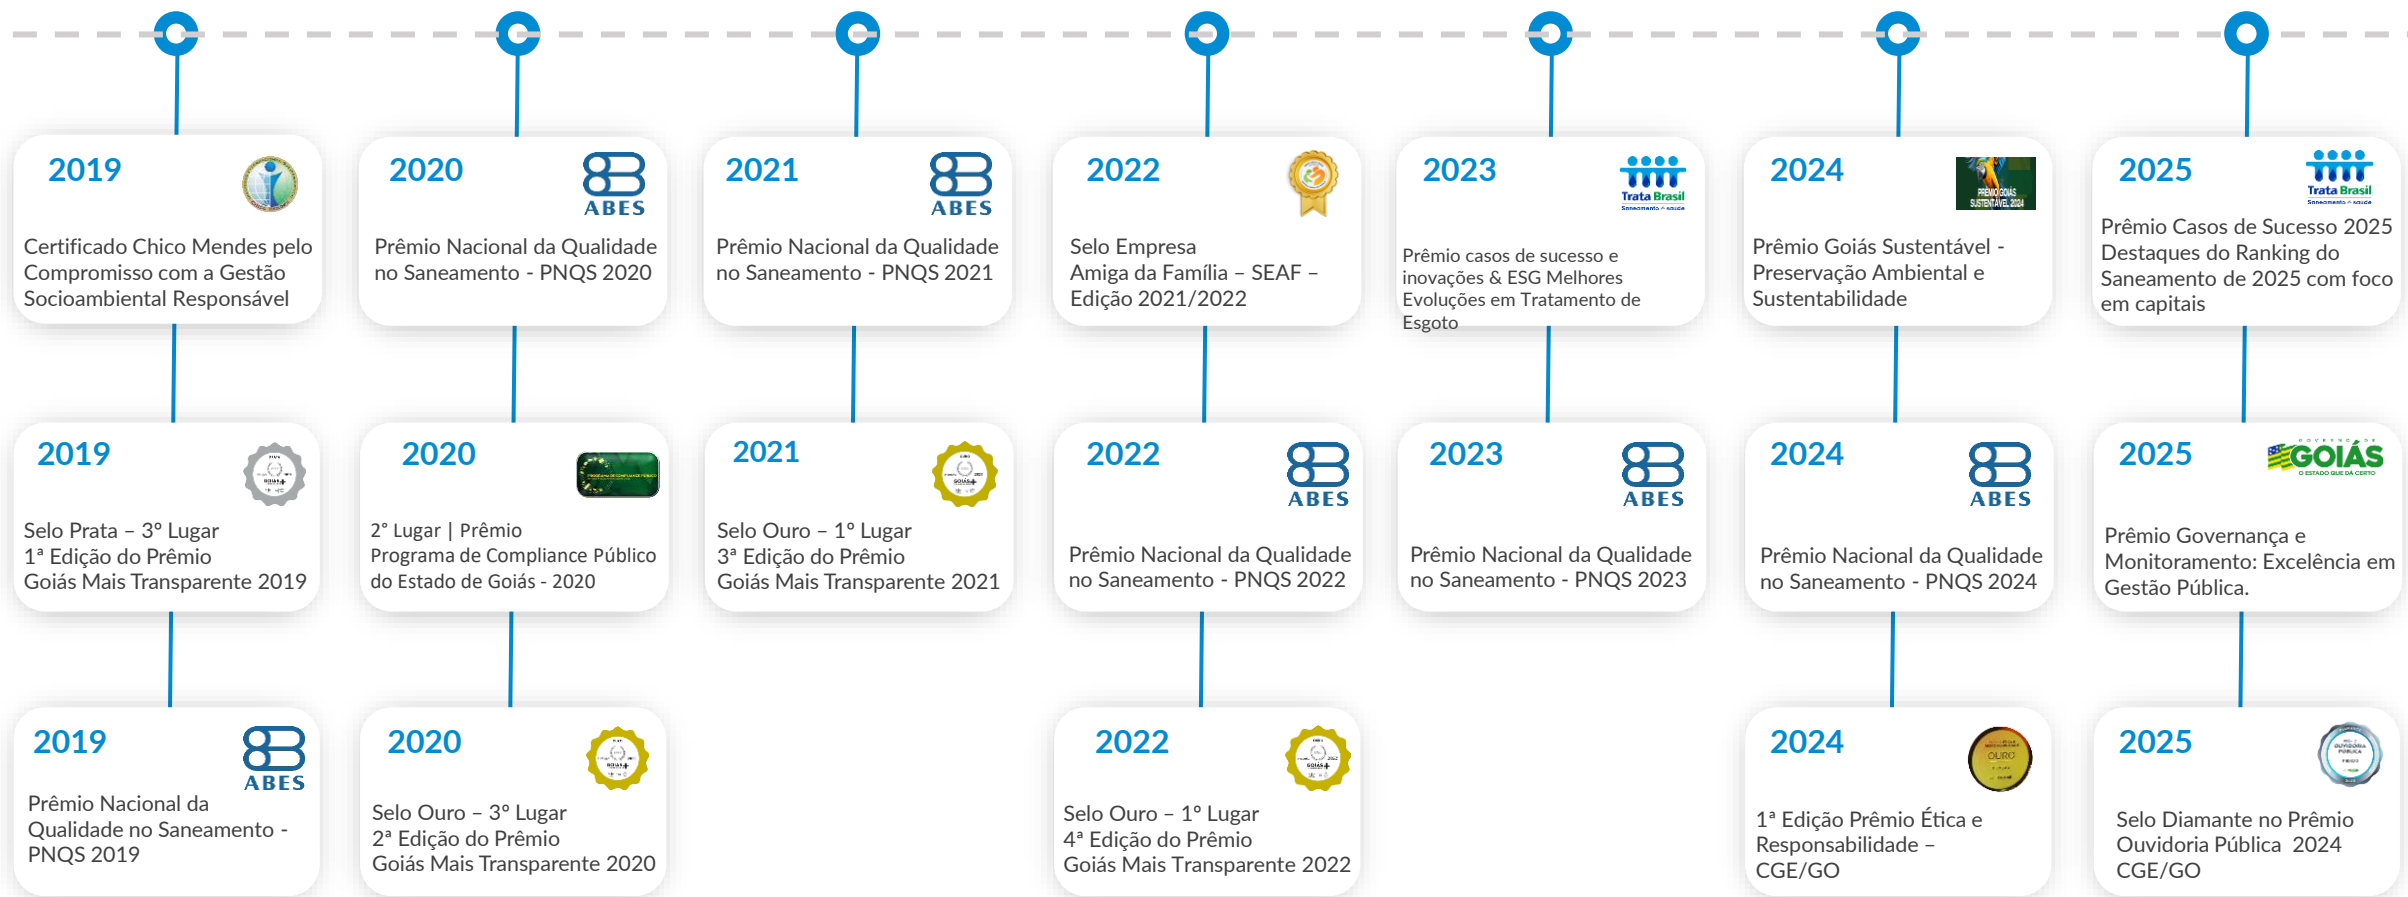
2019
Certificado Chico Mendes pelo Compromisso com a Gestão Socioambiental Responsável

2019
Selo Prata – 3° Lugar
1ª Edição do Prêmio
Goiás Mais Transparente 2019

2019
ABES
Prêmio Nacional da Qualidade no Saneamento - PNQS 2019

2020
ABES
Prêmio Nacional da Qualidade no Saneamento - PNQS 2020

2020
2° Lugar | Prêmio
Programa de Compliance Público do Estado de Goiás - 2020

2020
Selo Ouro – 3° Lugar
2ª Edição do Prêmio
Goiás Mais Transparente 2020

2021
ABES
Prêmio Nacional da Qualidade no Saneamento - PNQS 2021

2021
Selo Ouro – 1° Lugar
3ª Edição do Prêmio
Goiás Mais Transparente 2021

2022
Selo Empresa Amiga da Família – SEAF – Edição 2021/2022

2022
ABES
Prêmio Nacional da Qualidade no Saneamento - PNQS 2022

2022
Selo Ouro – 1° Lugar
4ª Edição do Prêmio
Goiás Mais Transparente 2022

2023
Trata Brasil
Prêmio casos de sucesso e inovações & ESG Melhores Evoluções em Tratamento de Esgoto

2023
ABES
Prêmio Nacional da Qualidade no Saneamento - PNQS 2023

2024
PRÊMIO GOIÁS SUSTENTÁVEL 2024
Prêmio Goiás Sustentável - Preservação Ambiental e Sustentabilidade

2024
ABES
Prêmio Nacional da Qualidade no Saneamento - PNQS 2024

2024
OURO
1ª Edição Prêmio Ética e Responsabilidade – CGE/GO

2025
Trata Brasil
Prêmio Casos de Sucesso 2025 Destaques do Ranking do Saneamento de 2025 com foco em capitais

2025
GOIÁS
O ESTADO QUE DÁ CERTO
Prêmio Governança e Monitoramento: Excelência em Gestão Pública.

2025
Selo Diamante no Prêmio Ouvidoria Pública 2024 CGE/GO